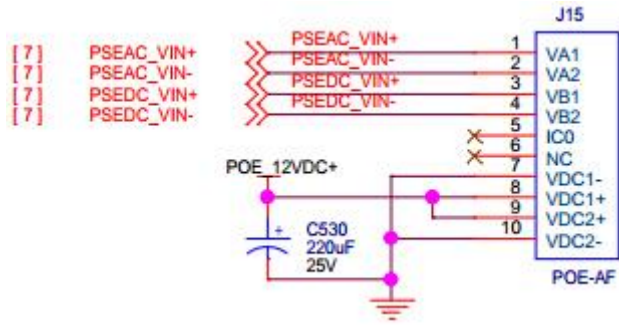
J15

[7] PSEAC_VIN+
[7] PSEAC_VIN-
[7] PSEDC_VIN+
[7] PSEDC_VIN-

PSEAC_VIN+
PSEAC_VIN-
PSEDC_VIN+
PSEDC_VIN-

1 VA1
2 VA2
3 VB1
4 VB2
5 IC0
6 NC
7 VDC1-
8 VDC1+
9 VDC2+
10 VDC2-

POE_12VDC+

+
C530
220uF
25V

POE-AF